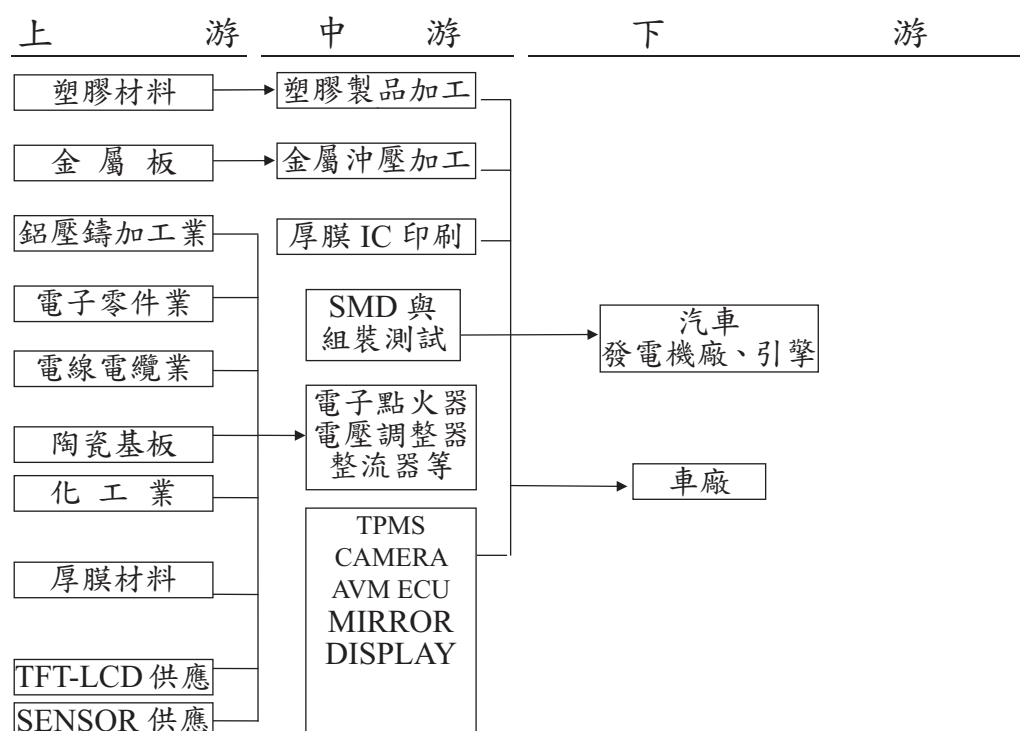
上 游 中 游 下 游

塑膠材料

塑膠製品加工

金 屬 板

金屬沖壓加工

鋁壓鑄加工業

厚膜 IC 印刷

電子零件業

SMD 與 組裝測試

汽車 發電機廠、引擎

電線電纜業

陶瓷基板

電子點火器 電壓調整器 整流器等

化 工 業

車廠

厚膜材料

TPMS CAMERA AVM ECU MIRROR DISPLAY

TFT-LCD 供應

SENSOR 供應